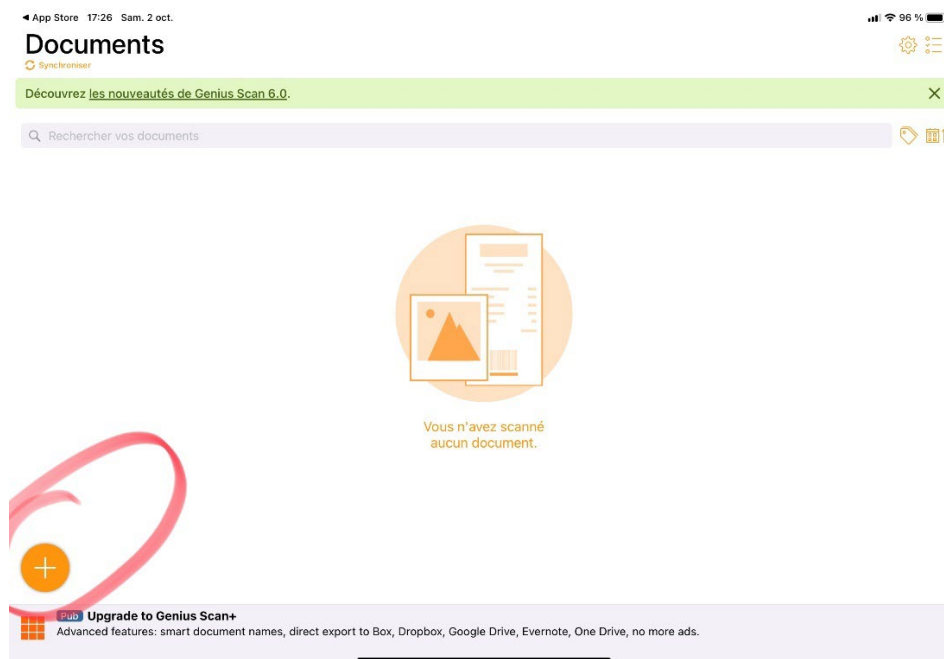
◀ App Store 17:26 Sam. 2 oct.
96 %

Documents
Synchroniser

Découvrez les nouveautés de Genius Scan 6.0.

Rechercher vos documents

Vous n'avez scanné aucun document.

Pub Upgrade to Genius Scan+
Advanced features: smart document names, direct export to Box, Dropbox, Google Drive, Evernote, One Drive, no more ads.